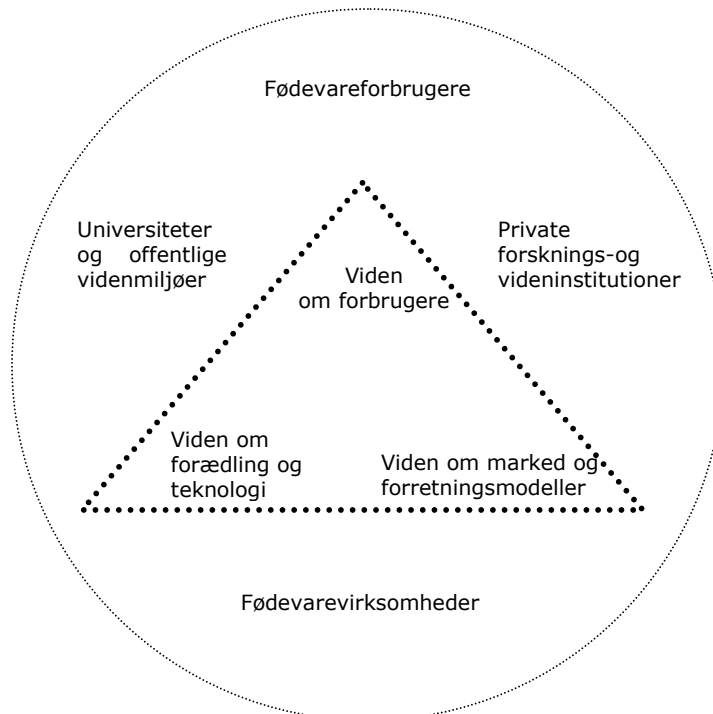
Fødevareforbrugere

Universiteter og offentlige videnmiljøer

Private forsknings-og videninstitutioner

Viden om forbrugere

Viden om forædling og teknologi

Viden om marked og forretningsmodeller

Fødevarevirksomheder